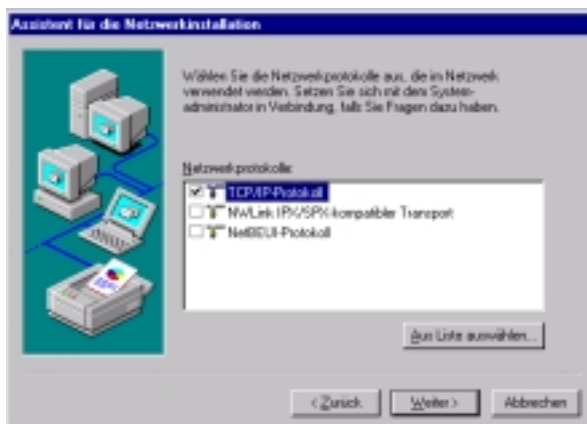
Assistent für die Netzwerkinstallation

Wählen Sie die Netzwerkprotokolle aus, die im Netzwerk verwendet werden. Setzen Sie sich mit dem Systemadministrator in Verbindung, falls Sie Fragen dazu haben.

Netzwerkprotokolle:

TCP/IP-Protokoll
NWLink IPX/SPX-kompatibler Transport
NetBEUI-Protokoll

Aus Liste auswählen...

< Zurück
Weiter >
Abbrechen